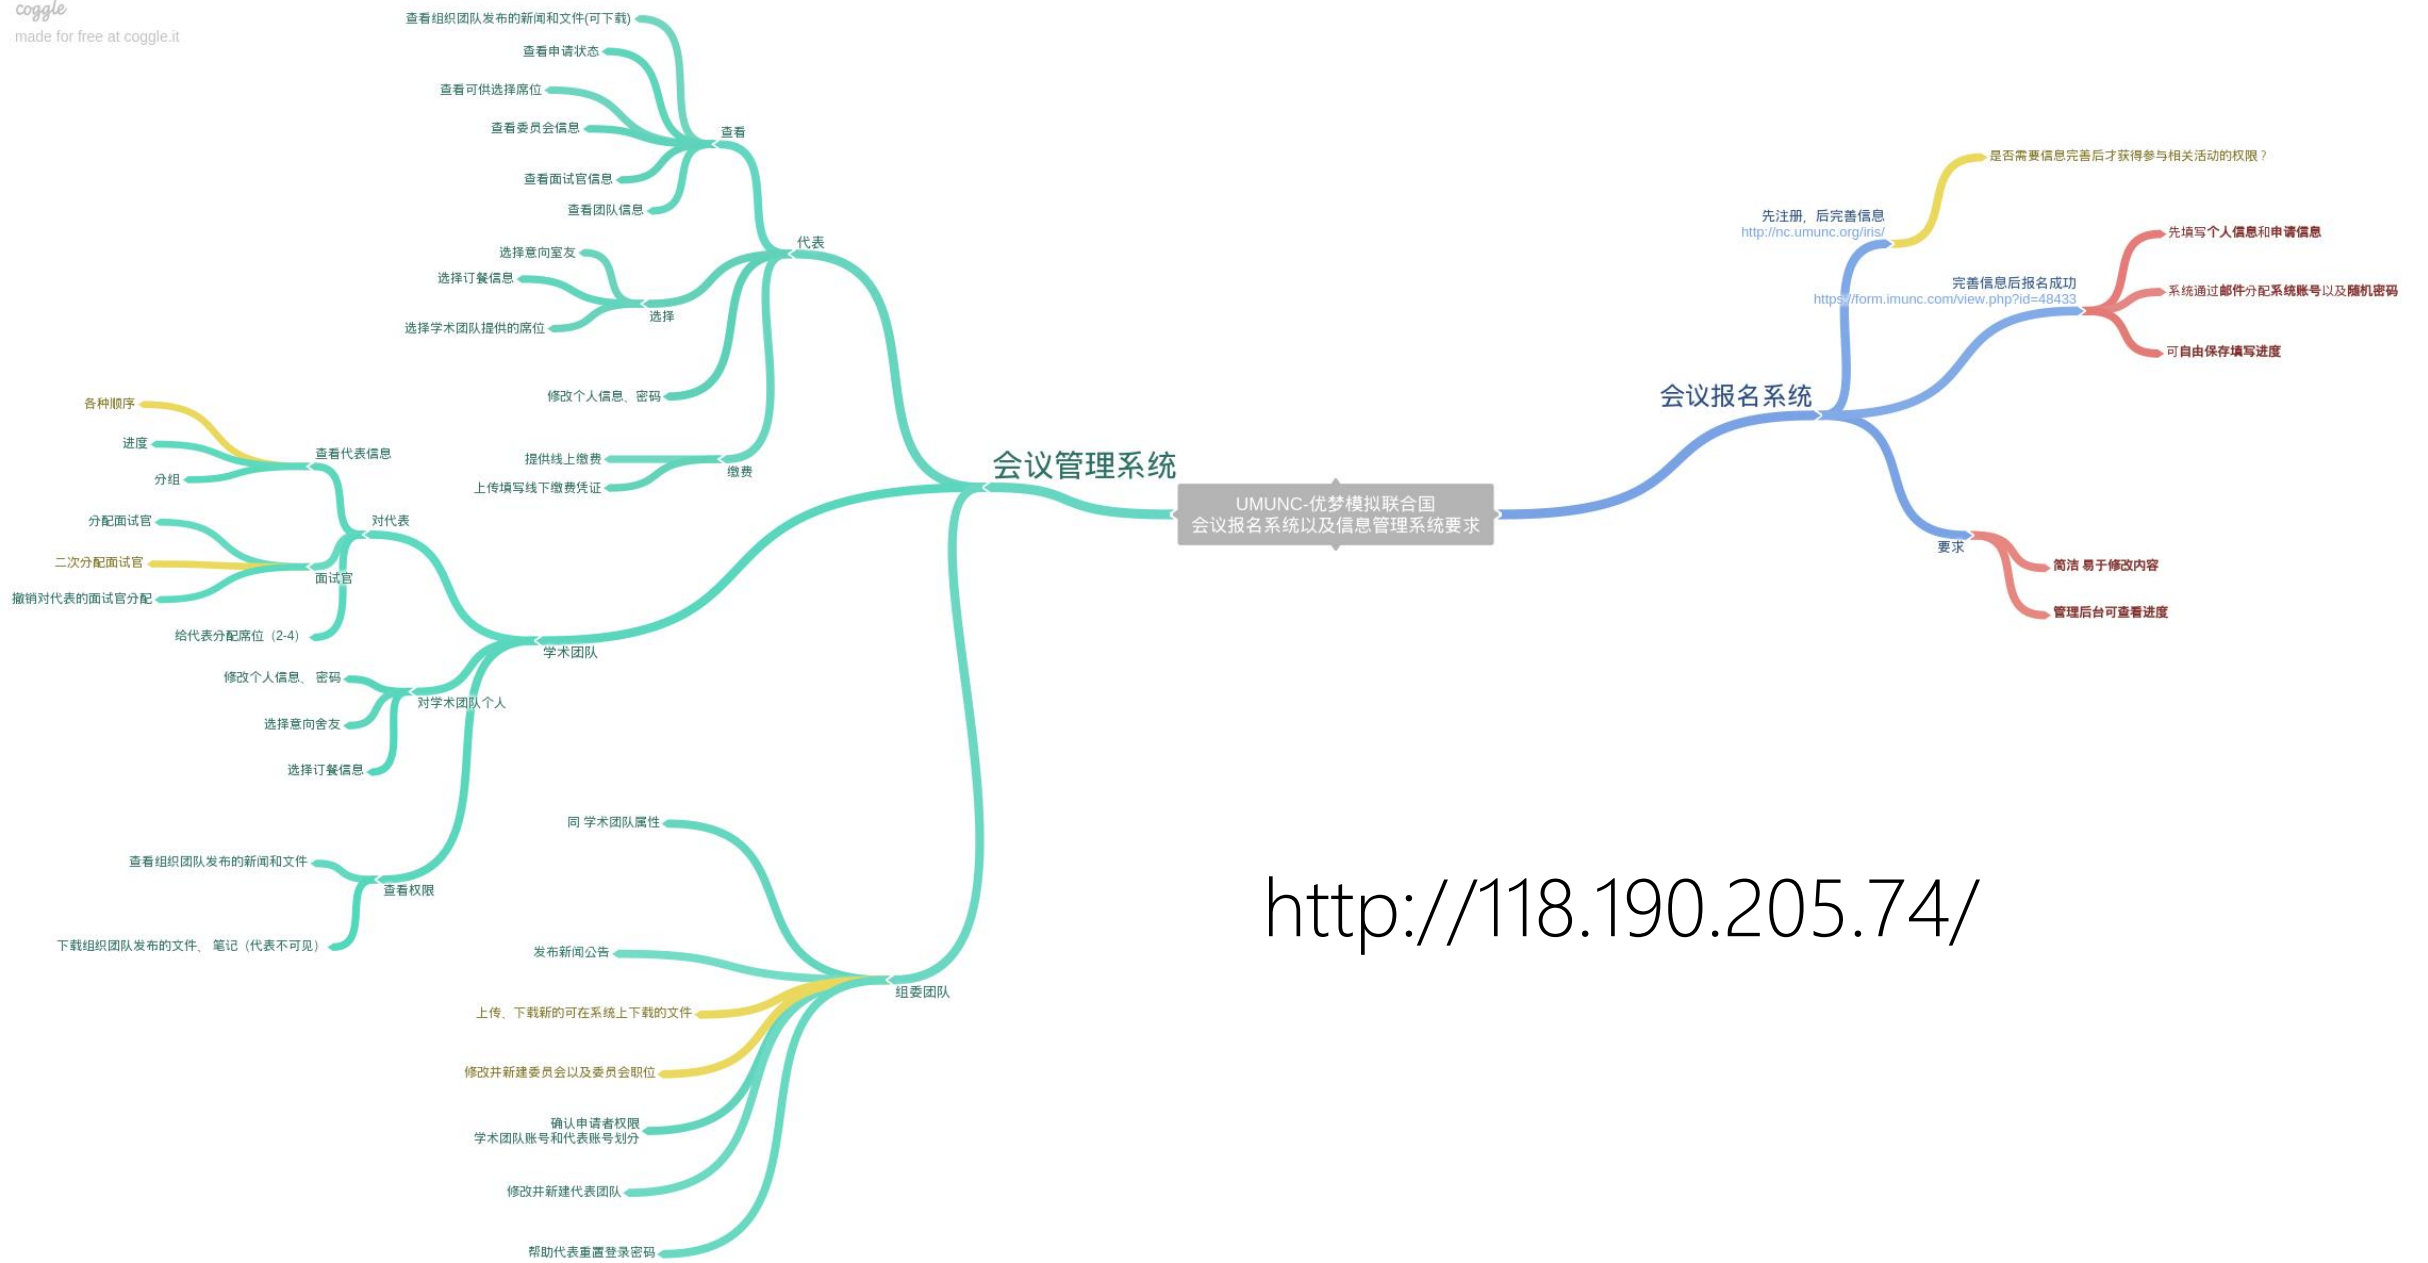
coggle
made for free at coggle.it

UMUNC-优梦模拟联合国
会议报名系统以及信息管理系统要求

会议管理系统

代表

查看
查看组织团队发布的新闻和文件(可下载)
查看申请状态
查看可供选择席位
查看委员会信息
查看面试官信息
查看团队信息

选择
选择意向室友
选择订餐信息
选择学术团队提供的席位

修改个人信息、密码

缴费
提供线上缴费
上传填写线下缴费凭证

学术团队

对代表
查看代表信息
各种顺序
进度
分组
面试官
分配面试官
二次分配面试官
撤销对代表的面试官分配
给代表分配席位（2-4）

对学术团队个人
修改个人信息、密码
选择意向舍友
选择订餐信息

查看权限
查看组织团队发布的新闻和文件
下载组织团队发布的文件、笔记（代表不可见）

组委团队
同 学术团队属性
发布新闻公告
上传、下载新的可在系统上下载的文件
修改并新建委员会以及委员会职位
确认申请者权限
学术团队账号和代表账号划分
修改并新建代表团队
帮助代表重置登录密码

会议报名系统

先注册，后完善信息
http://nc.umunc.org/iris/
是否需要信息完善后才获得参与相关活动的权限？

完善信息后报名成功
https://form.imunc.com/view.php?id=48433
先填写个人信息和申请信息
系统通过邮件分配系统账号以及随机密码
可自由保存填写进度

要求
简洁 易于修改内容
管理后台可查看进度

http://118.190.205.74/